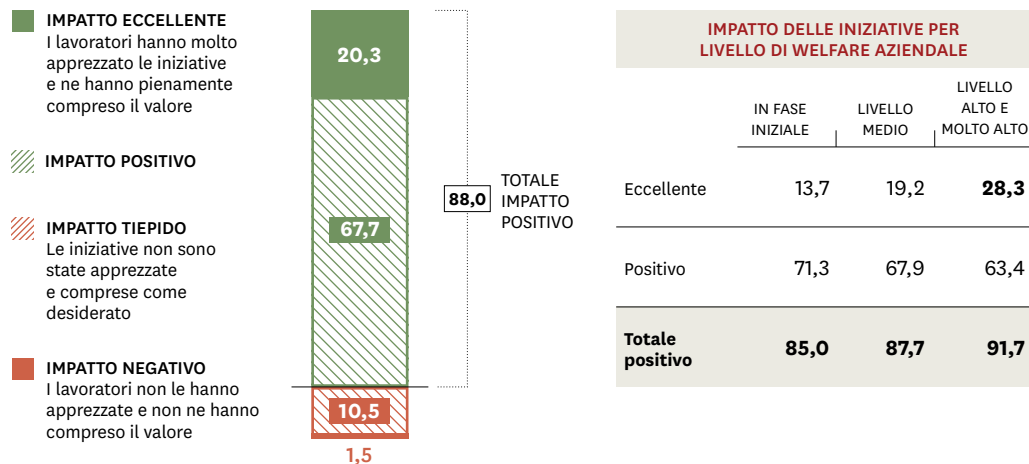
IMPATTO ECCELLENTE
I lavoratori hanno molto apprezzato le iniziative e ne hanno pienamente compreso il valore

IMPATTO POSITIVO

IMPATTO TIEPIDO
Le iniziative non sono state apprezzate e comprese come desiderato

IMPATTO NEGATIVO
I lavoratori non le hanno apprezzate e non ne hanno compreso il valore

20,3

67,7

10,5

1,5

88,0 TOTALE IMPATTO POSITIVO

IMPATTO DELLE INIZIATIVE PER LIVELLO DI WELFARE AZIENDALE

| | IN FASE INIZIALE | LIVELLO MEDIO | LIVELLO ALTO E MOLTO ALTO |
|---|---|---|---|
| Eccellente | 13,7 | 19,2 | **28,3** |
| Positivo | 71,3 | 67,9 | 63,4 |
| **Totale positivo** | **85,0** | **87,7** | **91,7** |